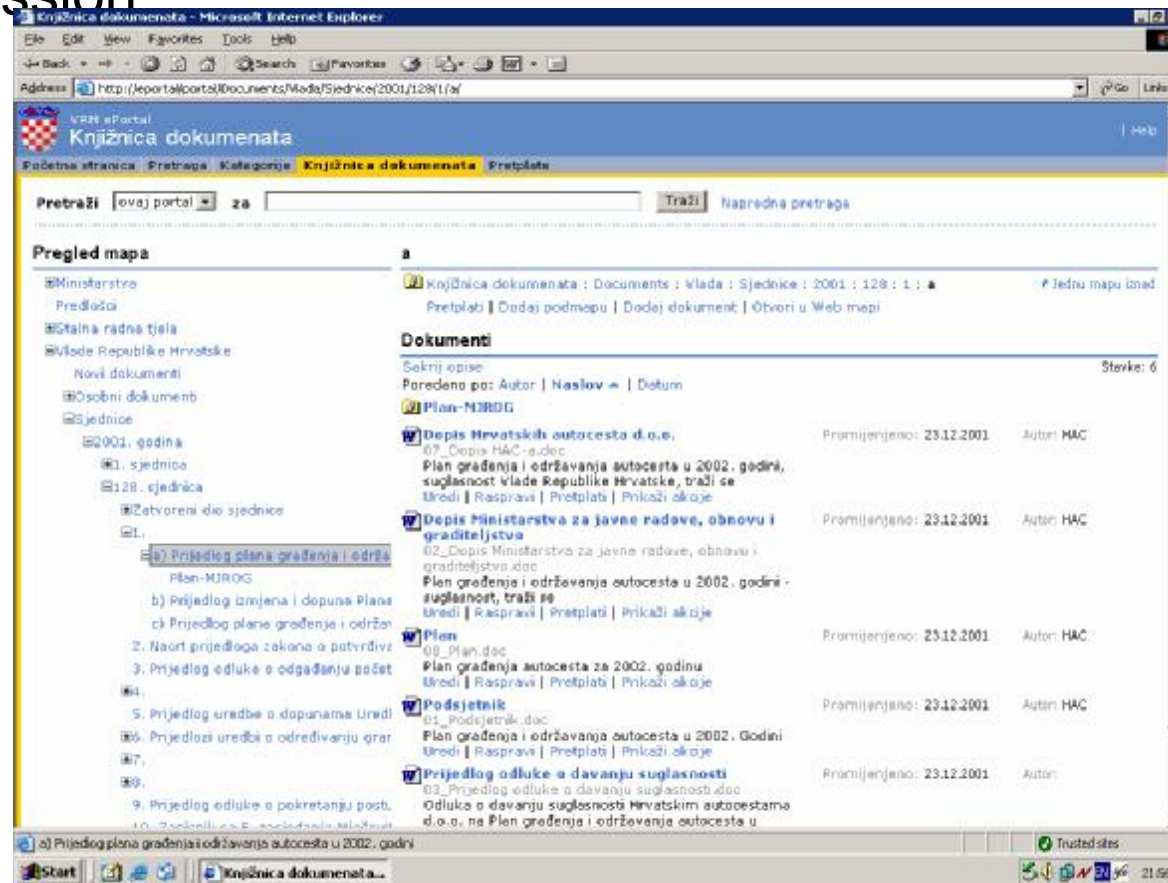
ssion

Knjižnica dokumenata - Microsoft Internet Explorer

File Edit View Favorites Tools Help

Back Search Favorites

Address http://eportal/portal/Documents/Vlada/Sjednice/2001/128/1/a/ Go Links

VRH ePortal
Knjižnica dokumenata | Help

Početna stranica Pretraga Kategorije Knjižnica dokumenata Pretplate

Pretraži ovaj portal za Traži Napredna pretraga

Pregled mapa

⊞Ministarstva
Predlošci
⊞Stalna radna tijela
⊟Vlade Republike Hrvatske
Novi dokumenti
⊞Osobni dokumenti
⊟Sjednice
⊟2001. godina
⊞1. sjednica
⊟128. sjednica
⊞Zatvoreni dio sjednice
⊟1.
⊟a) Prijedlog plana građenja i održa
Plan-MJROG
b) Prijedlog izmjena i dopuna Plana
c) Prijedlog plana građenja i održav
2. Nacrt prijedloga zakona o potvrđiva
3. Prijedlog odluke o odgađanju počet
⊞4.
5. Prijedlog uredbe o dopunama Uredi
⊞6. Prijedlozi uredbi o određivanju grar
⊞7.
⊞8.
9. Prijedlog odluke o pokretanju postu
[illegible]

a

Knjižnica dokumenata : Documents : Vlada : Sjednice : 2001 : 128 : 1 : a
Jednu mapu iznad
Pretplati | Dodaj podmapu | Dodaj dokument | Otvori u Web mapi

Dokumenti

Sakrij opise
Stavke: 6
Poredano po: Autor | Naslov | Datum

Plan-MJROG

Dopis Hrvatskih autocesta d.o.o.
07_Dopis HAC-a.doc
Plan građenja i održavanja autocesta u 2002. godini, suglasnost Vlade Republike Hrvatske, traži se
Uredi | Raspravi | Pretplati | Prikaži akcije
Promijenjeno: 23.12.2001 Autor: HAC

Dopis Ministarstva za javne radove, obnovu i graditeljstvo
02_Dopis Ministarstva za javne radove, obnovu i graditeljstvo.doc
Plan građenja i održavanja autocesta u 2002. godini - suglasnost, traži se
Uredi | Raspravi | Pretplati | Prikaži akcije
Promijenjeno: 23.12.2001 Autor: HAC

Plan
08_Plan.doc
Plan građenja autocesta za 2002. godinu
Uredi | Raspravi | Pretplati | Prikaži akcije
Promijenjeno: 23.12.2001 Autor: HAC

Podsjetnik
01_Podsjetnik.doc
Plan građenja i održavanja autocesta u 2002. Godini
Uredi | Raspravi | Pretplati | Prikaži akcije
Promijenjeno: 23.12.2001 Autor: HAC

Prijedlog odluke o davanju suglasnosti
03_Prijedlog odluke o davanju suglasnosti.doc
Odluka o davanju suglasnosti Hrvatskim autocestama d.o.o. na Plan građenja i održavanja autocesta u
Promijenjeno: 23.12.2001 Autor:

a) Prijedlog plana građenja i održavanja autocesta u 2002. godini
Trusted sites

Start Knjižnica dokumenata... 21:5